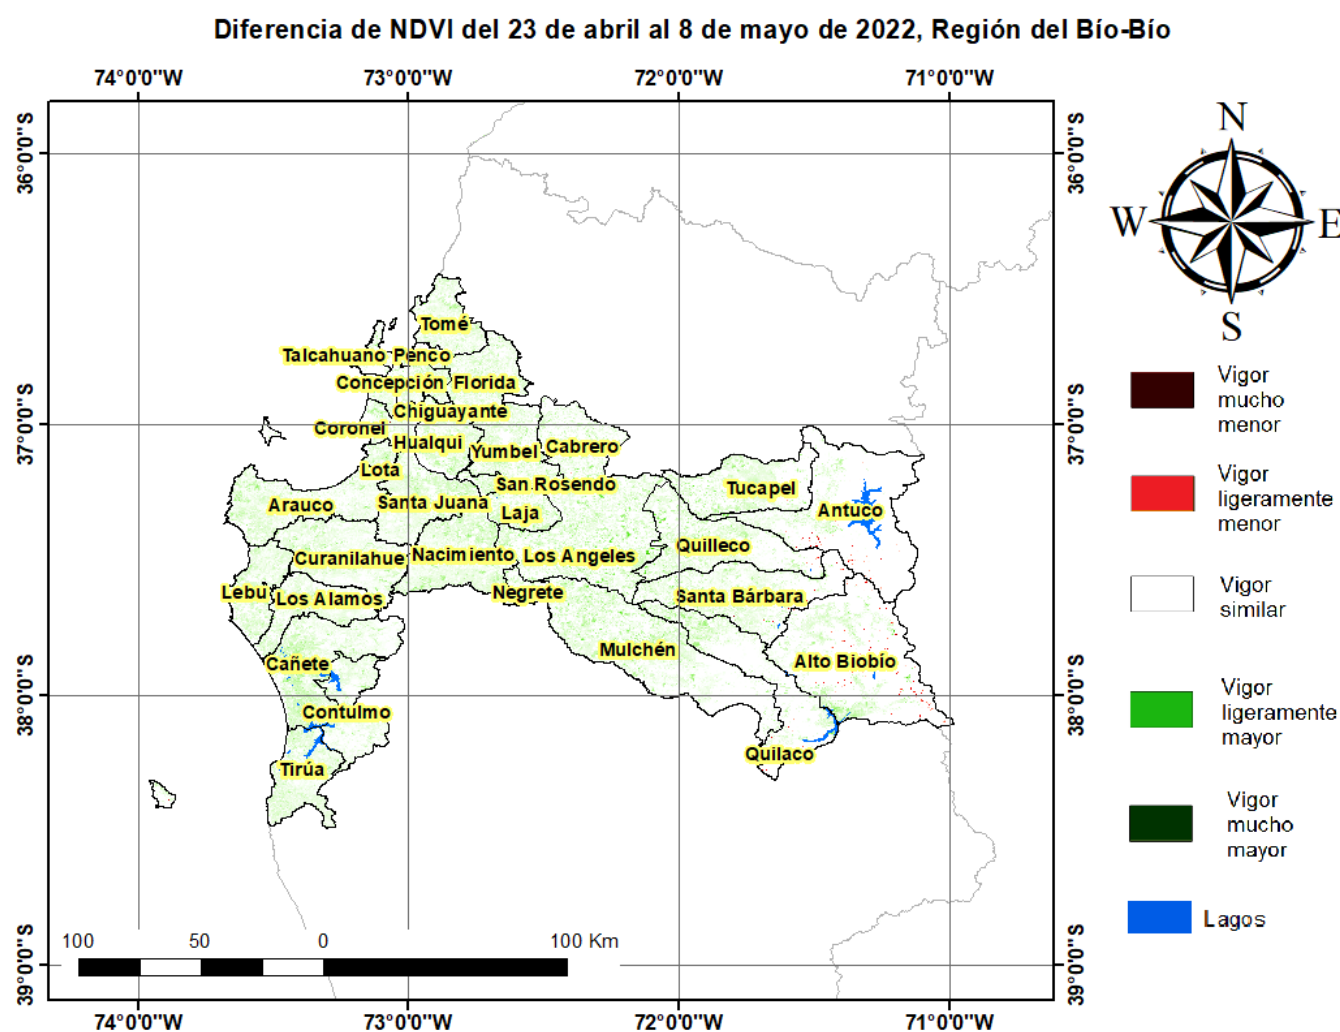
Diferencia de NDVI del 23 de abril al 8 de mayo de 2022, Región del Bío-Bío

74°0'0"W 73°0'0"W 72°0'0"W 71°0'0"W

36°0'0"S
37°0'0"S
38°0'0"S
39°0'0"S

Tomé
Talcahuano Penco
Concepción Florida
Chiguayante
Coronel
Hualqui
Yumbel Cabrero
Lota
San Rosendo
Arauco
Santa Juana
Laja
Tucapel
Antuco
Quilleco
Curanilahue
Nacimiento
Los Angeles
Lebu
Los Alamos
Negrete
Santa Bárbara
Mulchén
Alto Biobío
Cañete
Contulmo
Quilaco
Tirúa

100 50 0 100 Km

74°0'0"W 73°0'0"W 72°0'0"W 71°0'0"W

N
W
E
S

Vigor mucho menor
Vigor ligeramente menor
Vigor similar
Vigor ligeramente mayor
Vigor mucho mayor
Lagos